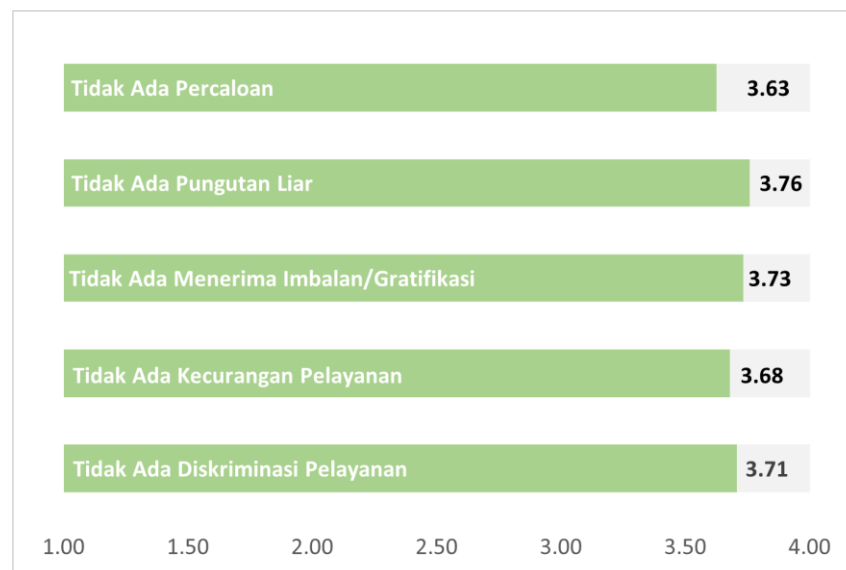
Tidak Ada Percaloan 3.63

Tidak Ada Pungutan Liar 3.76

Tidak Ada Menerima Imbalan/Gratifikasi 3.73

Tidak Ada Kecurangan Pelayanan 3.68

Tidak Ada Diskriminasi Pelayanan 3.71

1.00 1.50 2.00 2.50 3.00 3.50 4.00